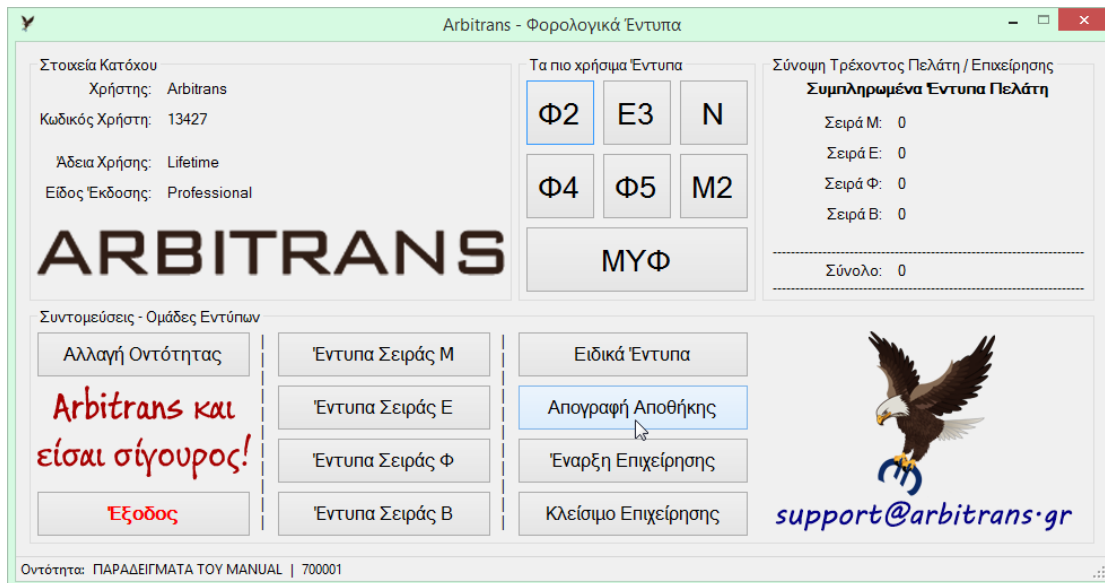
Arbitrans - Φορολογικά Έντυπα

Στοιχεία Κατόχου
Χρήστης: Arbitrans
Κωδικός Χρήστη: 13427
Άδεια Χρήσης: Lifetime
Είδος Έκδοσης: Professional

ARBITRANS

Τα πιο χρήσιμα Έντυπα
Φ2
Ε3
Ν
Φ4
Φ5
Μ2
ΜΥΦ

Σύνοψη Τρέχοντος Πελάτη / Επιχείρησης
Συμπληρωμένα Έντυπα Πελάτη
Σειρά Μ: 0
Σειρά Ε: 0
Σειρά Φ: 0
Σειρά Β: 0
Σύνολο: 0

Συντομεύσεις - Ομάδες Εντύπων
Αλλαγή Οντότητας
Arbitrans και είσαι σίγουρος!
Έξοδος
Έντυπα Σειράς Μ
Έντυπα Σειράς Ε
Έντυπα Σειράς Φ
Έντυπα Σειράς Β
Ειδικά Έντυπα
Απογραφή Αποθήκης
Έναρξη Επιχείρησης
Κλείσιμο Επιχείρησης
support@arbitrans.gr

Οντότητα: ΠΑΡΑΔΕΙΓΜΑΤΑ ΤΟΥ MANUAL | 700001